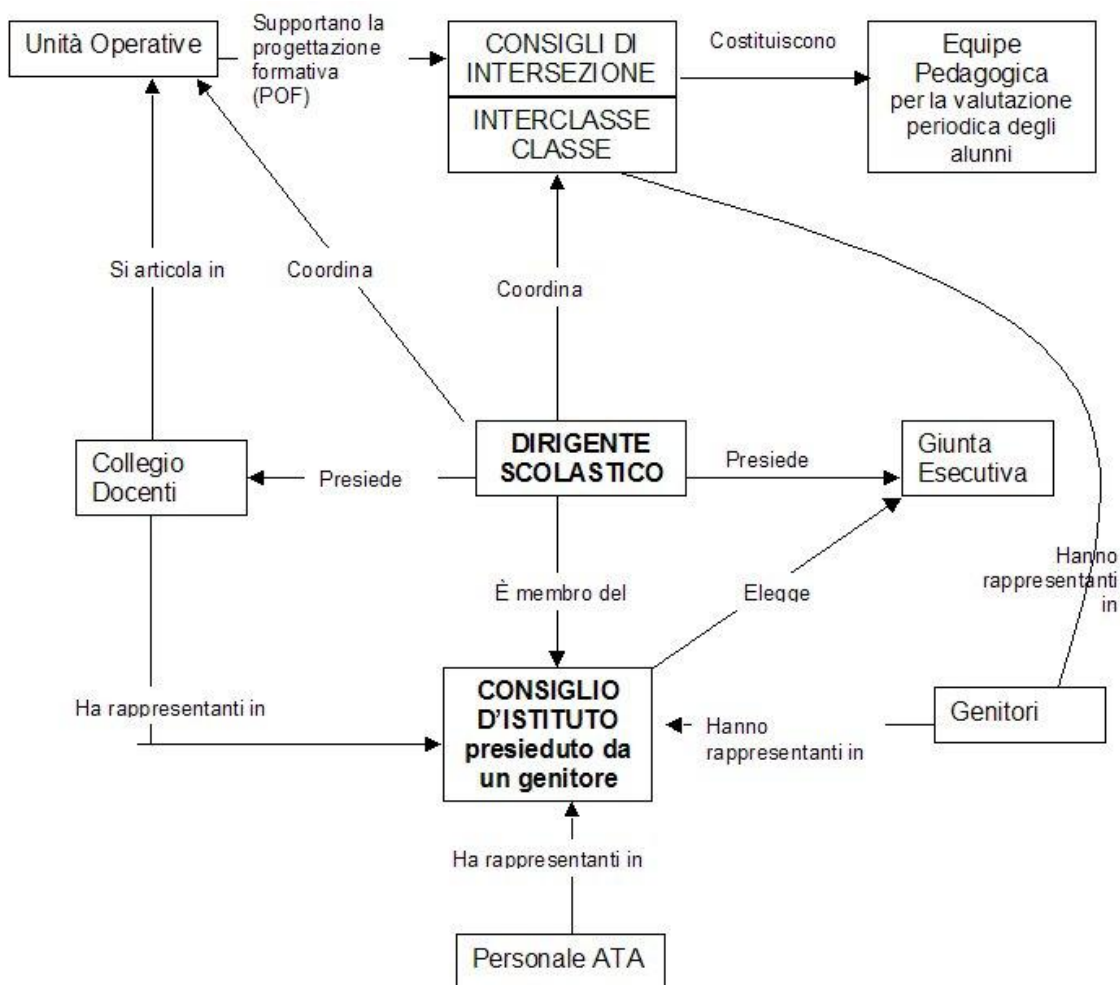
Unità Operative

Supportano la progettazione formativa (POF)

CONSIGLI DI INTERSEZIONE

INTERCLASSE CLASSE

Costituiscono

Equipe Pedagogica per la valutazione periodica degli alunni

Si articola in

Coordina

Coordina

Collegio Docenti

Presiede

DIRIGENTE SCOLASTICO

Presiede

Giunta Esecutiva

Hanno rappresentanti in

È membro del

Elegge

Ha rappresentanti in

CONSIGLIO D'ISTITUTO presieduto da un genitore

Hanno rappresentanti in

Genitori

Ha rappresentanti in

Personale ATA